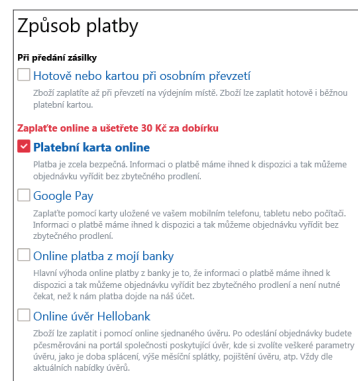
Způsob platby

Při předání zásilky

Hotově nebo kartou při osobním převzetí

Zboží zaplatíte až při převzetí na výdejním místě. Zboží lze zaplatit hotově i běžnou platební kartou.

Zaplaťte online a ušetřete 30 Kč za dobírku

Platební karta online

Platba je zcela bezpečná. Informaci o platbě máme ihned k dispozici a tak můžeme objednávku vyřídit bez zbytečného prodlení.

Google Pay

Zaplaťte pomocí karty uložené ve vašem mobilním telefonu, tabletu nebo počítači. Informaci o platbě máme ihned k dispozici a tak můžeme objednávku vyřídit bez zbytečného prodlení.

Online platba z mojí banky

Hlavní výhoda online platby z banky je to, že informaci o platbě máme ihned k dispozici a tak můžeme objednávku vyřídit bez zbytečného prodlení a není nutné čekat, než k nám platba dojde na náš účet.

Online úvěr Hellobank

Zboží lze zaplatit i pomocí online sjednaného úvěru. Po odeslání objednávky budete přesměrováni na portál společnosti poskytující úvěr, kde si zvolíte veškeré parametry úvěru, jako je doba splácení, výše měsíční splátky, pojištění úvěru, atp. Vždy dle aktuálních nabídky úvěrů.